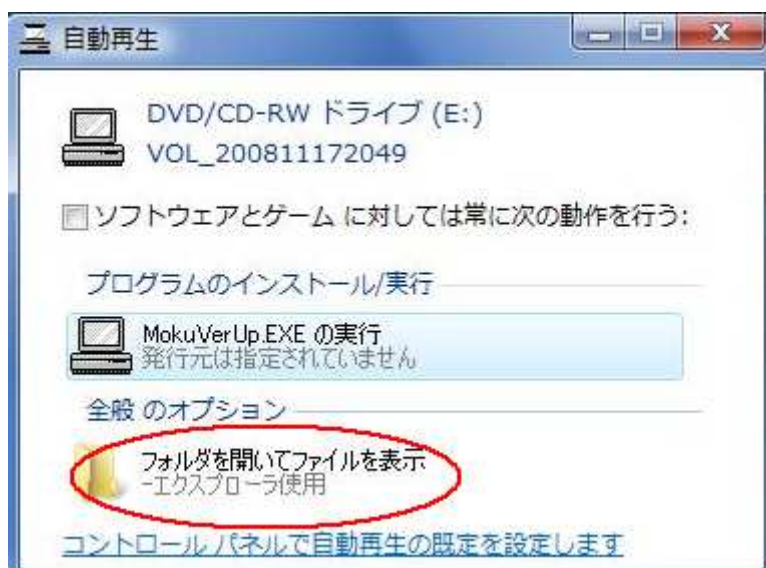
自動再生

DVD/CD-RW ドライブ (E:)
VOL_200811172049

ソフトウェアとゲーム に対しては常に次の動作を行う:

プログラムのインストール/実行

MokuVerUp.EXE の実行
発行元は指定されていません

全般 のオプション

フォルダを開いてファイルを表示
ーエクスプローラ使用

コントロール パネルで自動再生の既定を設定します